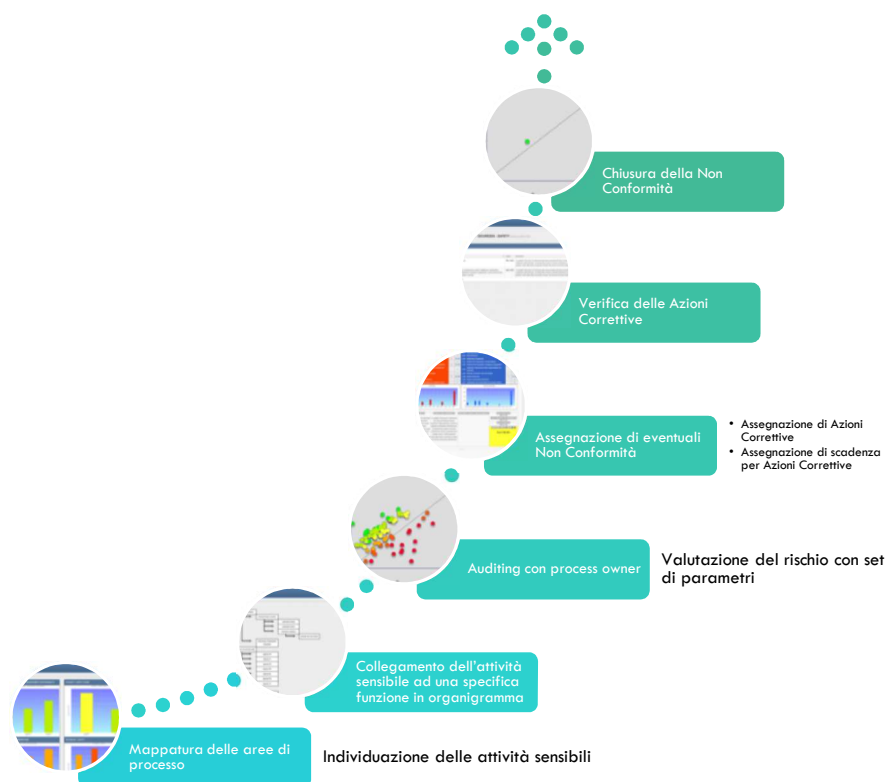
Chiusura della Non Conformità

Verifica delle Azioni Correttive

Assegnazione di eventuali Non Conformità

- Assegnazione di Azioni Correttive
- Assegnazione di scadenza per Azioni Correttive

Auditing con process owner

Valutazione del rischio con set di parametri

Collegamento dell'attività sensibile ad una specifica funzione in organigramma

Mappatura delle aree di processo

Individuazione delle attività sensibili